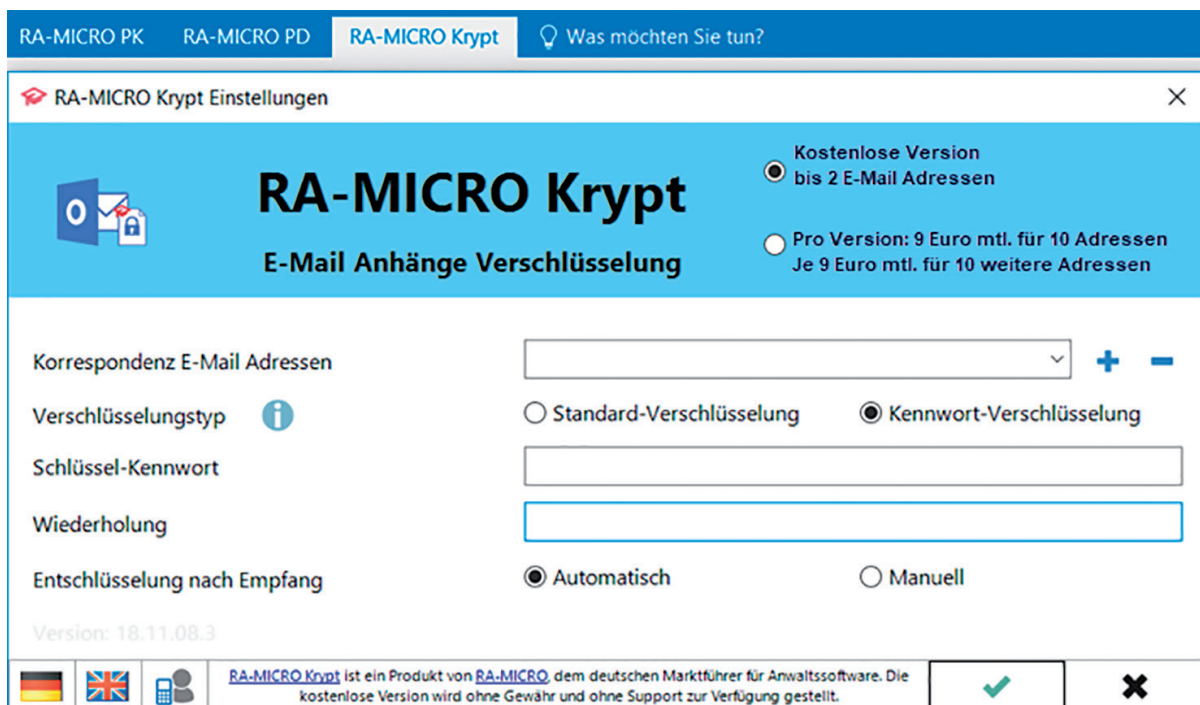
RA-MICRO PK RA-MICRO PD RA-MICRO Krypt Was möchten Sie tun?

RA-MICRO Krypt Einstellungen

RA-MICRO Krypt

E-Mail Anhänge Verschlüsselung

Kostenlose Version bis 2 E-Mail Adressen

Pro Version: 9 Euro mtl. für 10 Adressen Je 9 Euro mtl. für 10 weitere Adressen

Korrespondenz E-Mail Adressen

Verschlüsselungstyp

Standard-Verschlüsselung

Kennwort-Verschlüsselung

Schlüssel-Kennwort

Wiederholung

Entschlüsselung nach Empfang

Automatisch

Manuell

Version: 18.11.08.3

RA-MICRO Krypt ist ein Produkt von RA-MICRO, dem deutschen Marktführer für Anwaltssoftware. Die kostenlose Version wird ohne Gewähr und ohne Support zur Verfügung gestellt.